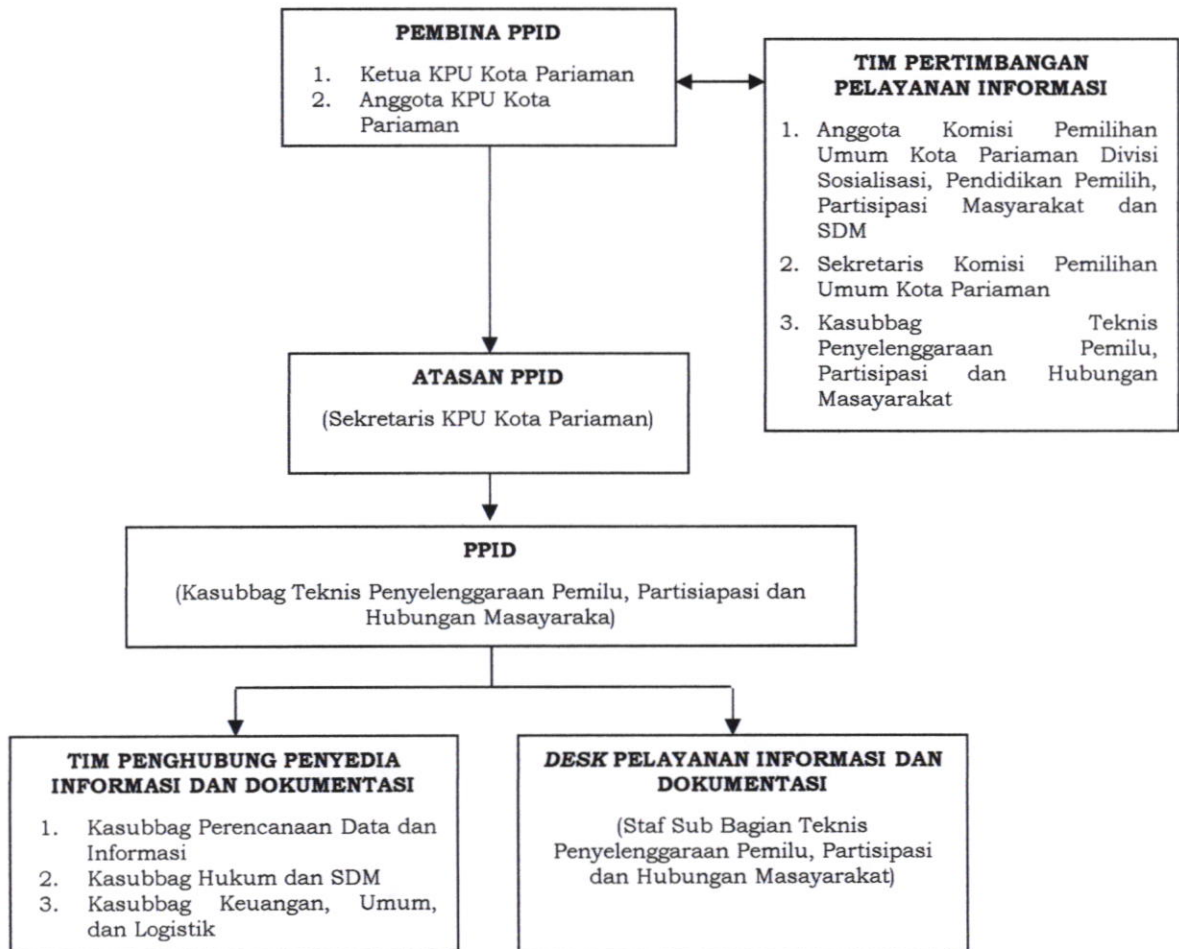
PEMBINA PPID

1. Ketua KPU Kota Pariaman
2. Anggota KPU Kota Pariaman

TIM PERTIMBANGAN PELAYANAN INFORMASI

1. Anggota Komisi Pemilihan Umum Kota Pariaman Divisi Sosialisasi, Pendidikan Pemilih, Partisipasi Masyarakat dan SDM
2. Sekretaris Komisi Pemilihan Umum Kota Pariaman
3. Kasubbag Teknis Penyelenggaraan Pemilu, Partisipasi dan Hubungan Masayarakat

ATASAN PPID

(Sekretaris KPU Kota Pariaman)

PPID

(Kasubbag Teknis Penyelenggaraan Pemilu, Partisiapasi dan Hubungan Masayaraka)

TIM PENGHUBUNG PENYEDIA INFORMASI DAN DOKUMENTASI

1. Kasubbag Perencanaan Data dan Informasi
2. Kasubbag Hukum dan SDM
3. Kasubbag Keuangan, Umum, dan Logistik

*DESK* PELAYANAN INFORMASI DAN DOKUMENTASI

(Staf Sub Bagian Teknis Penyelenggaraan Pemilu, Partisipasi dan Hubungan Masayarakat)